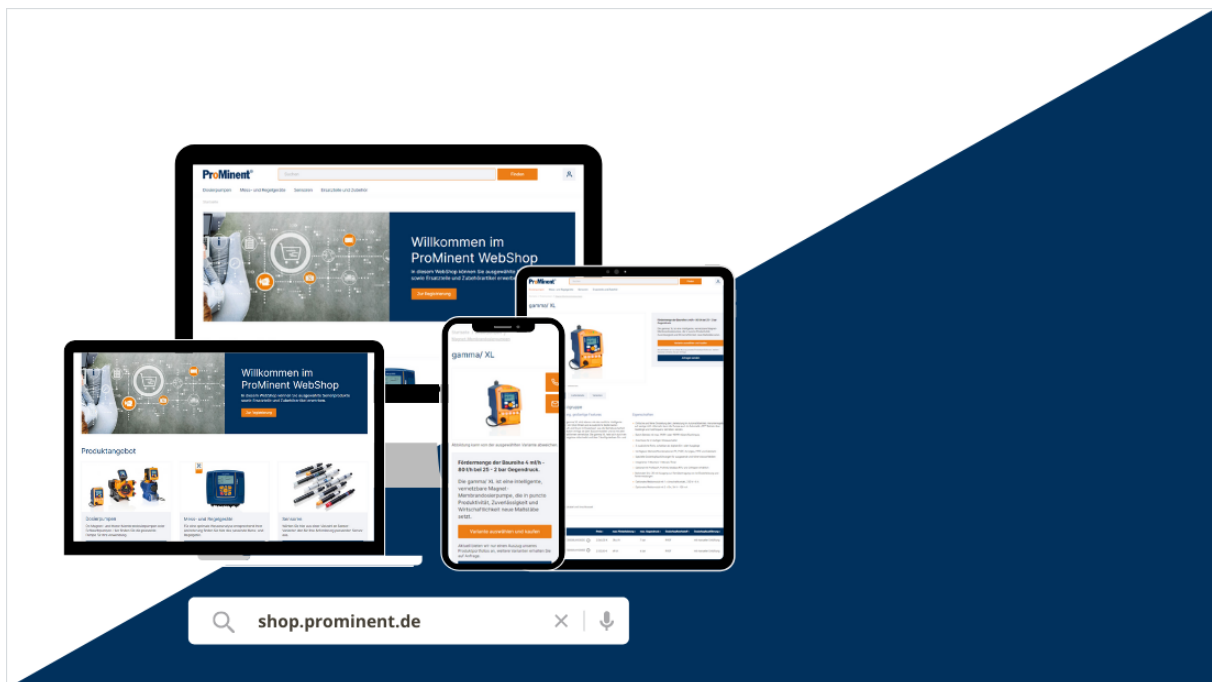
ProMinent

Finden

Dosierpumpen Mess- und Regelgeräte Sensoren Ersatzteile und Zubehör

Willkommen im ProMinent WebShop

In diesem WebShop können Sie ausgewählte Standardprodukte sowie Ersatzteile und Zubehörartikel erwerben.

Zur Registrierung

Willkommen im ProMinent WebShop

Zur Registrierung

Produktangebot

Dosierpumpen

Mess- und Regelgeräte

Sensoren

ProMinent

gamma/ XL

gamma/ XL

Fördermenge der Baureihe 4 ml/h - 80 l/h bei 25 - 2 bar Gegendruck.

Die gamma/ XL ist eine intelligente, vernetzbare Magnet-Membrandosierpumpe, die in puncto Produktivität, Zuverlässigkeit und Wirtschaftlichkeit neue Maßstäbe setzt.

Variante auswählen und kaufen

shop.prominent.de